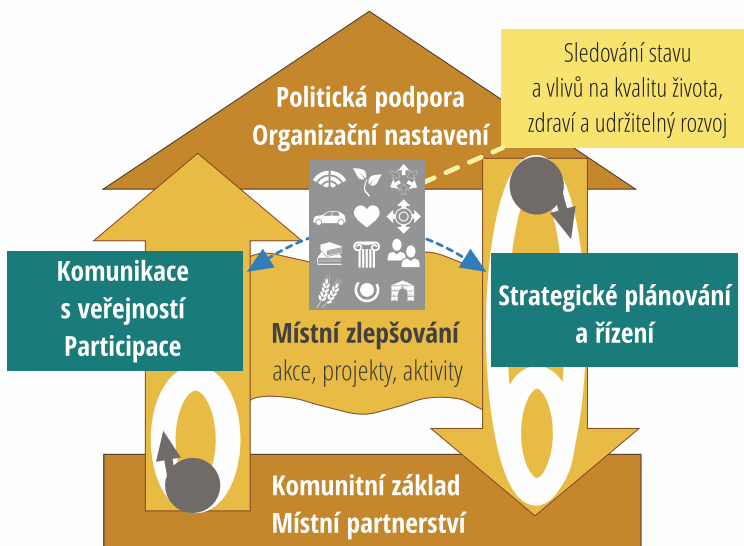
Sledování stavu a vlivů na kvalitu života, zdraví a udržitelný rozvoj

Politická podpora
Organizační nastavení

Komunikace s veřejností
Participace

Strategické plánování a řízení

Místní zlepšování
akce, projekty, aktivity

Komunitní základ
Místní partnerství